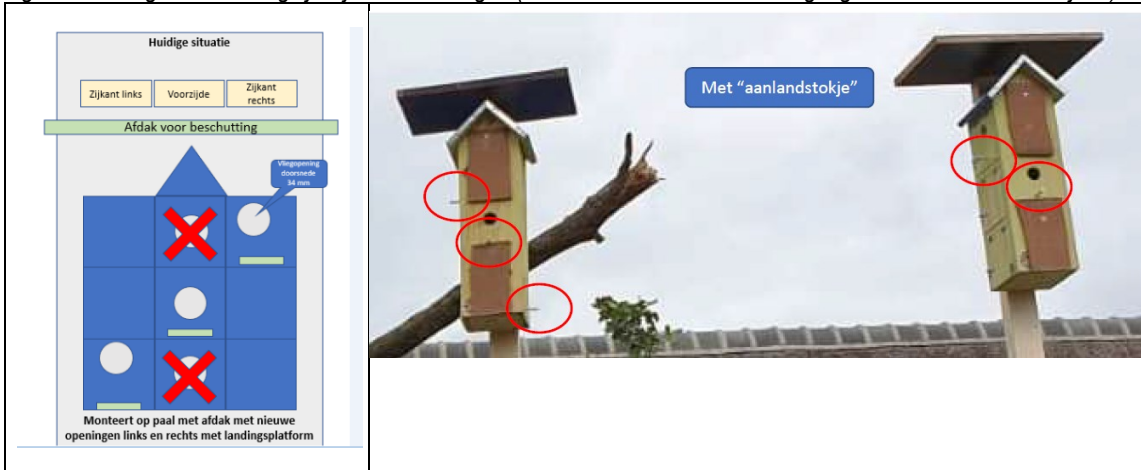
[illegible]

Huidige situatie

Zijkant links
Voorzijde
Zijkant rechts

Afdak voor beschutting

Vliegopening doorsnede 34 mm

Monteert op paal met afdak met nieuwe openingen links en rechts met landingsplatform

Met “aanlandstokje”